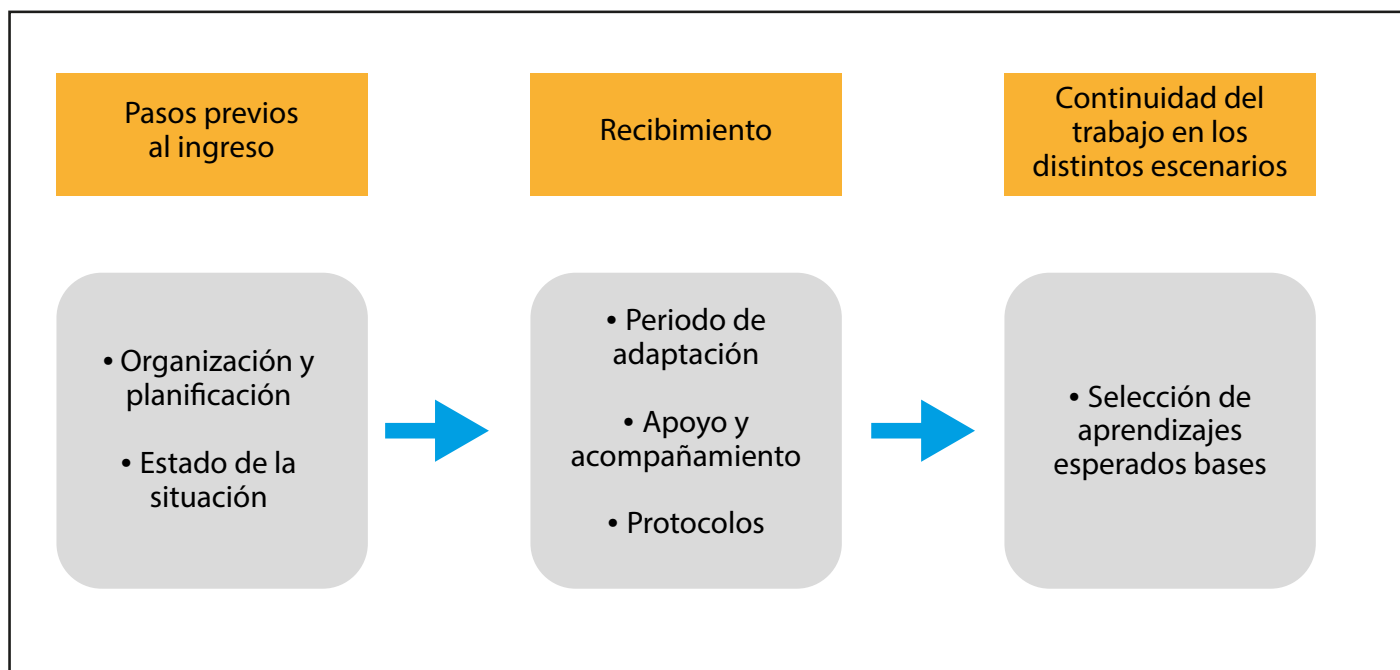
Pasos previos al ingreso

• Organización y planificación

• Estado de la situación

Recibimiento

• Periodo de adaptación

• Apoyo y acompañamiento

• Protocolos

Continuidad del trabajo en los distintos escenarios

• Selección de aprendizajes esperados bases